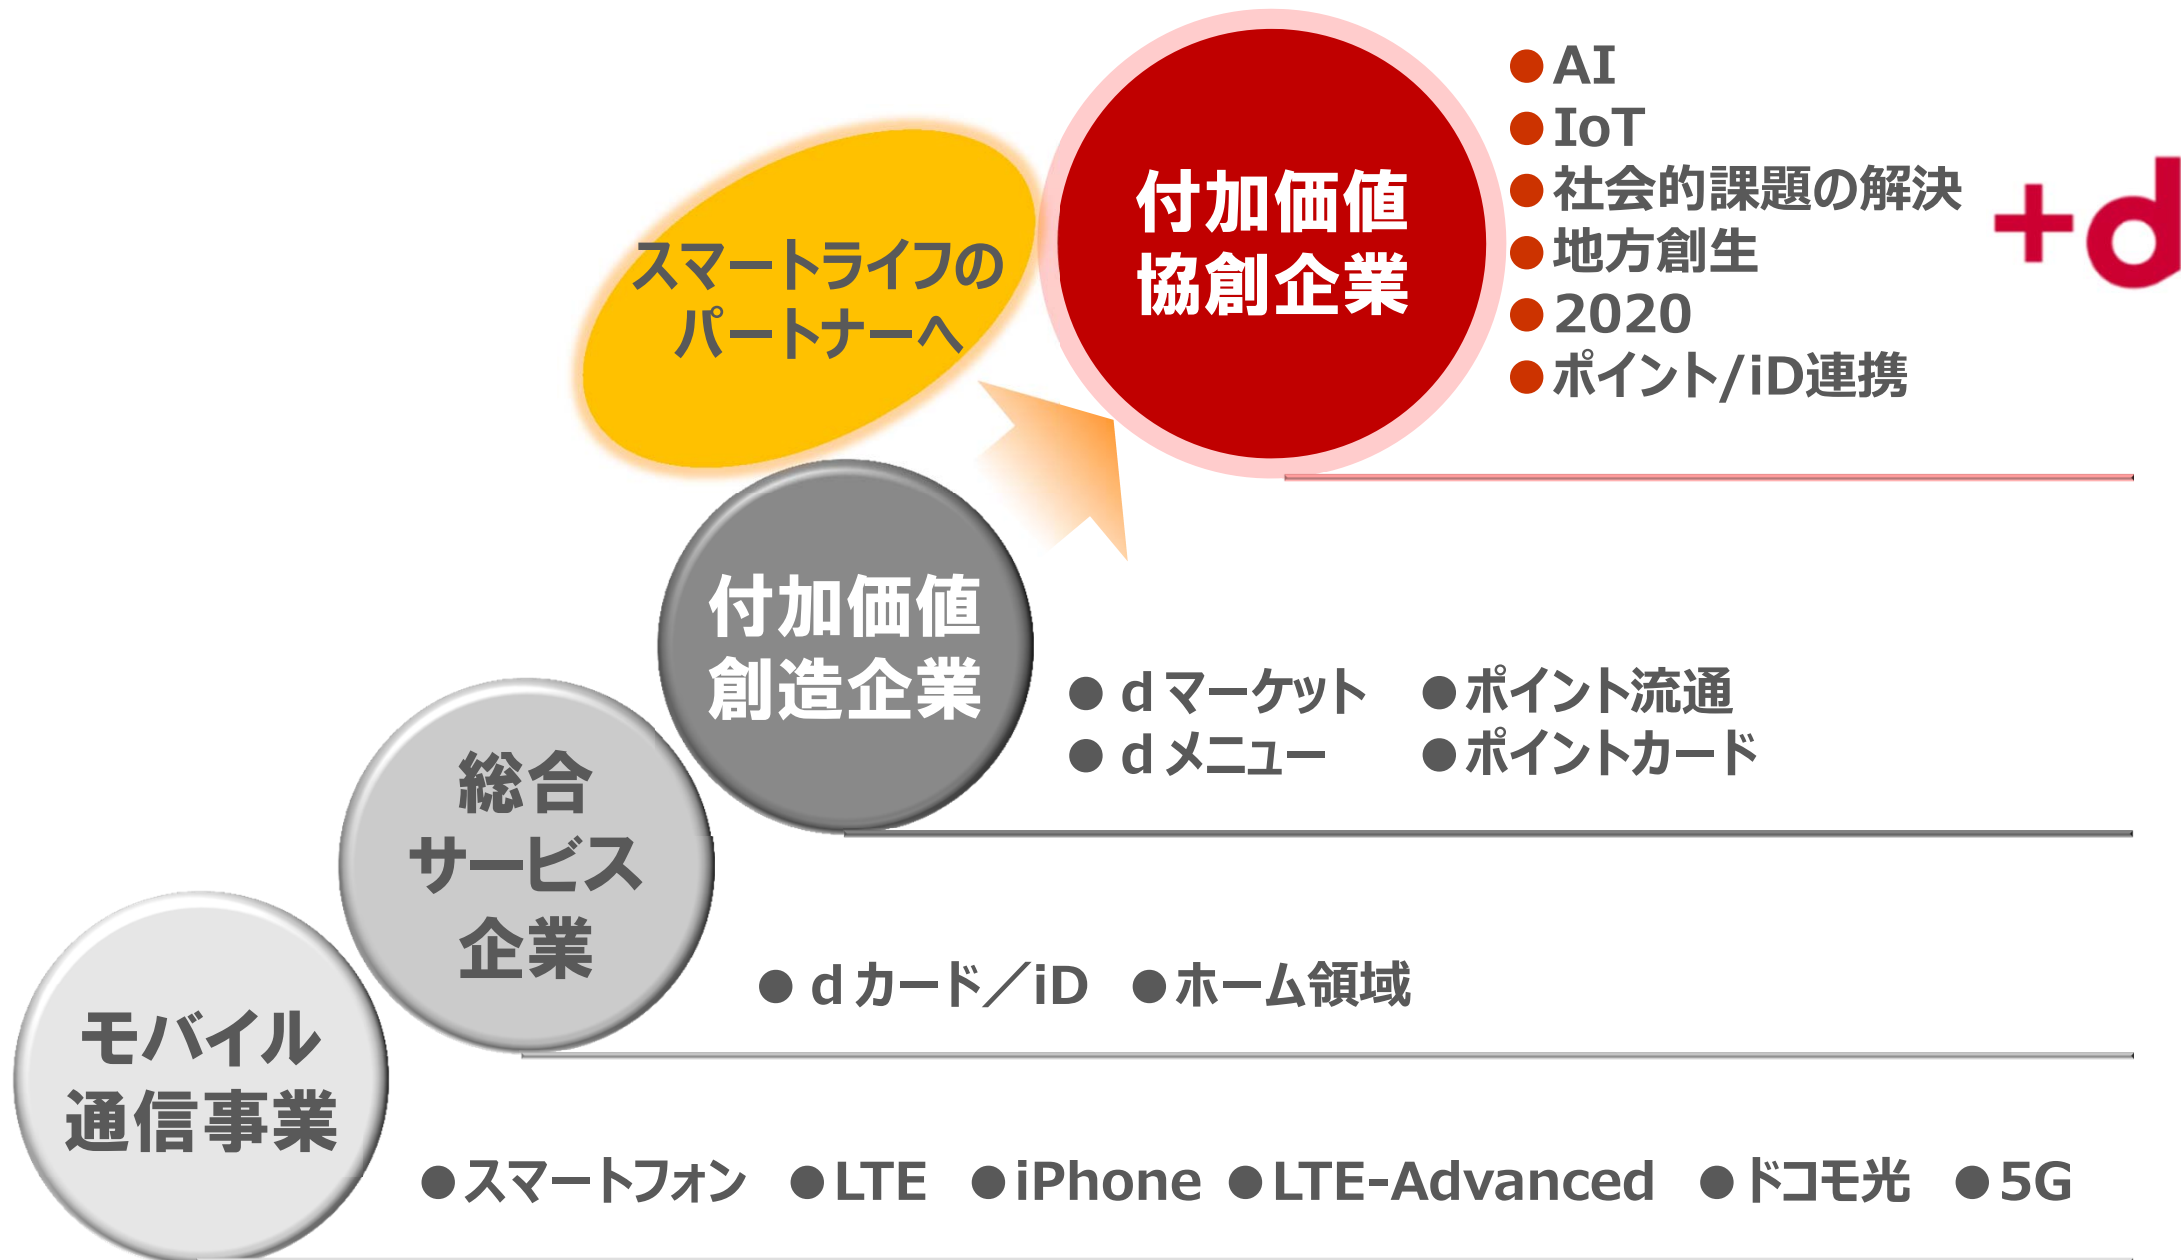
スマートライフのパートナーへ

付加価値協創企業

●AI
●IoT
●社会的課題の解決
●地方創生
●2020
●ポイント/iD連携

+d

付加価値創造企業

●ｄマーケット ●ポイント流通
●ｄメニュー ●ポイントカード

総合サービス企業

●ｄカード／iD ●ホーム領域

モバイル通信事業

●スマートフォン ●LTE ●iPhone ●LTE-Advanced ●ドコモ光 ●5G